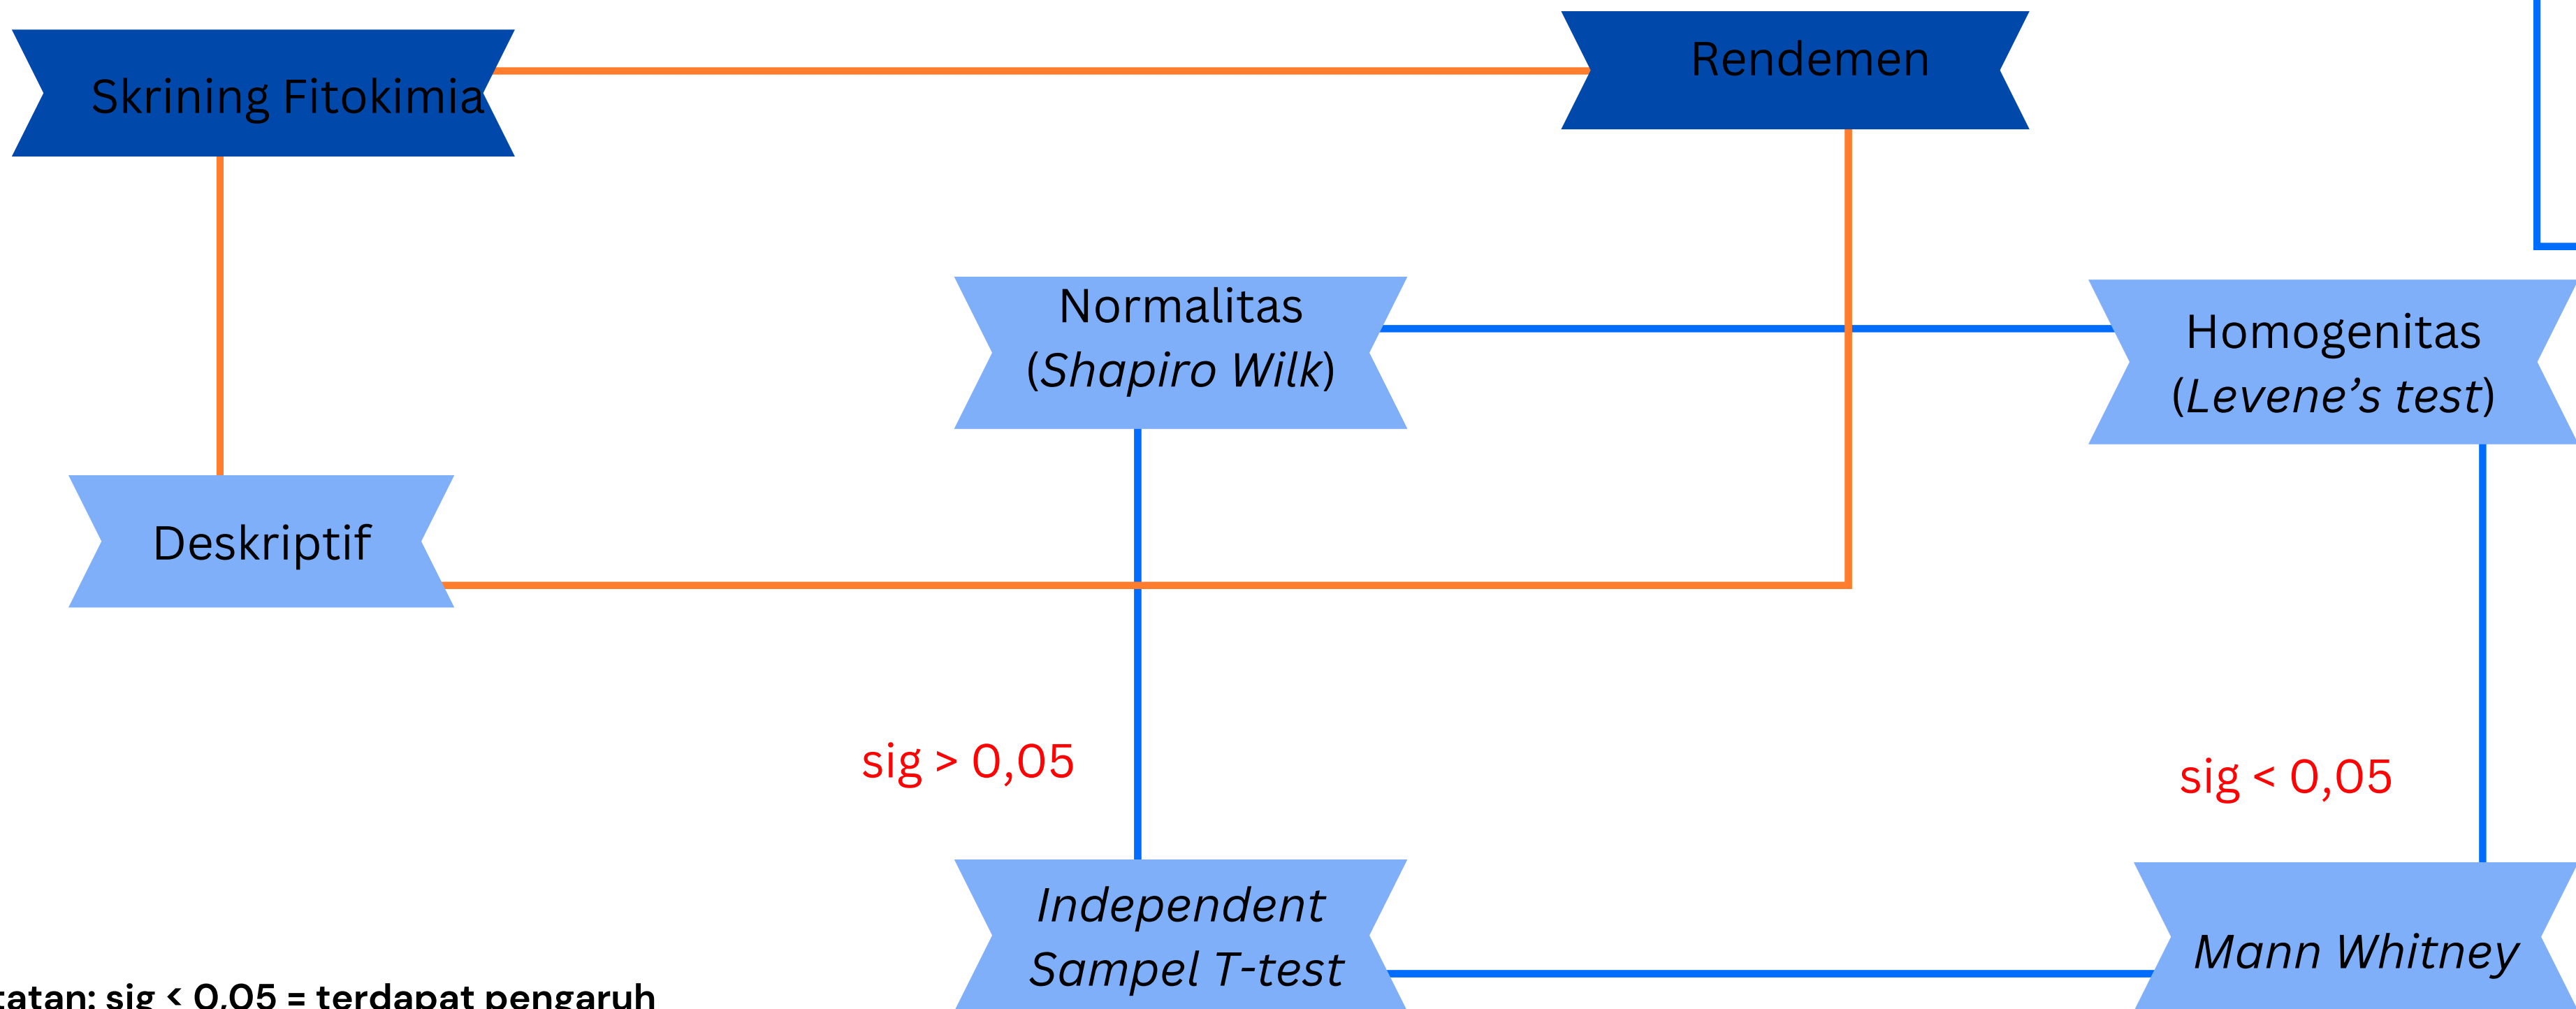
Skrining Fitokimia

Rendemen

Normalitas (*Shapiro Wilk*)

Homogenitas (*Levene's test*)

Deskriptif

sig > 0,05

sig < 0,05

*Independent Sampel T-test*

*Mann Whitney*

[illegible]atan: sig < 0,05 = terdapat pengaruh